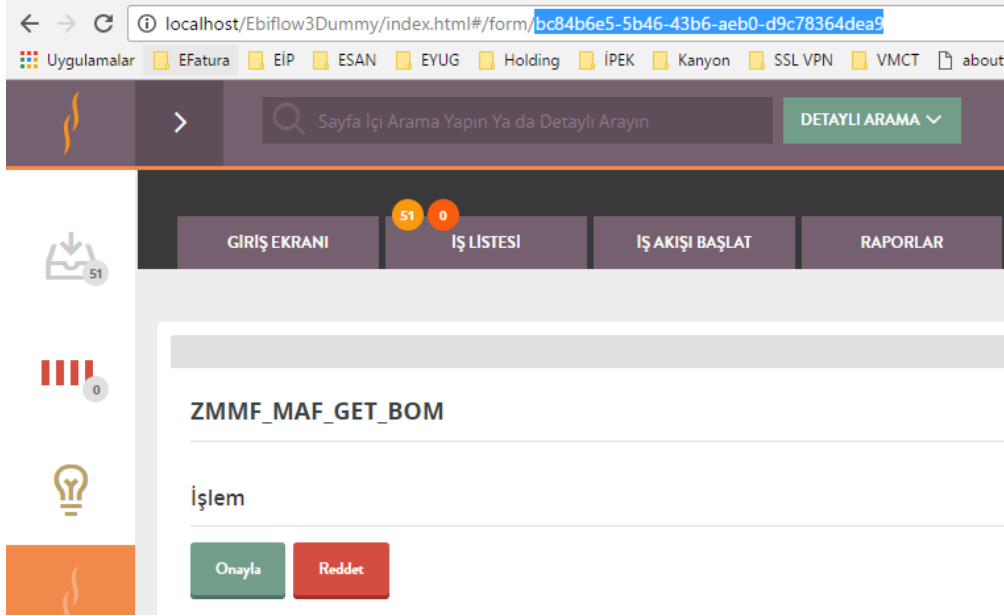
localhost/Ebiflow3Dummy/index.html#/form/bc84b6e5-5b46-43b6-aeb0-d9c78364dea9

Uygulamalar EFatura EİP ESAN EYUG Holding İPEK Kanyon SSL VPN VMCT about

Sayfa İçi Arama Yapın Ya da Detaylı Arayın

DETAYLI ARAMA

51

51 0

GİRİŞ EKRANI

İŞ LİSTESİ

İŞ AKIŞI BAŞLAT

RAPORLAR

0

ZMMF_MAF_GET_BOM

İşlem

Onayla

Reddet